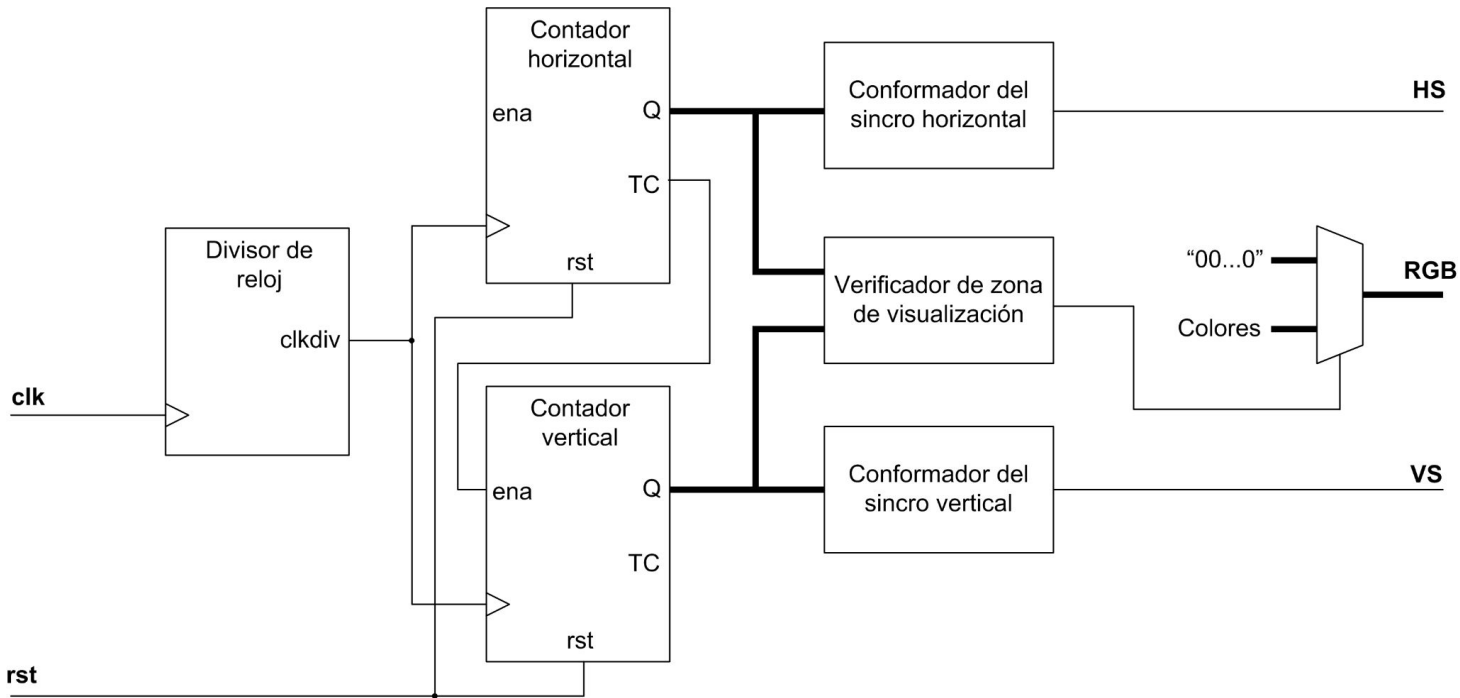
Contador horizontal

ena

Q

TC

rst

Conformador del sincro horizontal

HS

Divisor de reloj

clkdiv

clk

Verificador de zona de visualización

"00...0"

Colores

RGB

Contador vertical

ena

Q

TC

rst

Conformador del sincro vertical

VS

rst